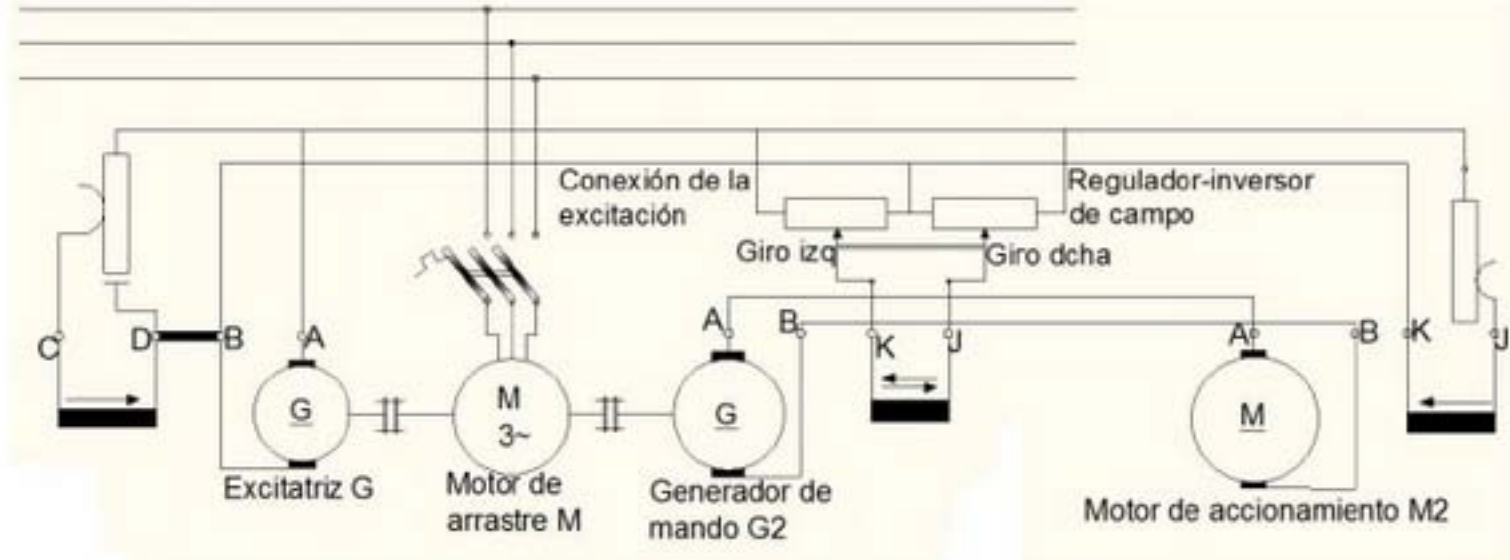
Conexión de la excitación

Regulador-inversor de campo

Giro izq

Giro dcha

C

D

B

A

G

M

3~

A

B

G

K

J

A

B

K

J

M

Excitatriz G

Motor de arrastre M

Generador de mando G2

Motor de accionamiento M2